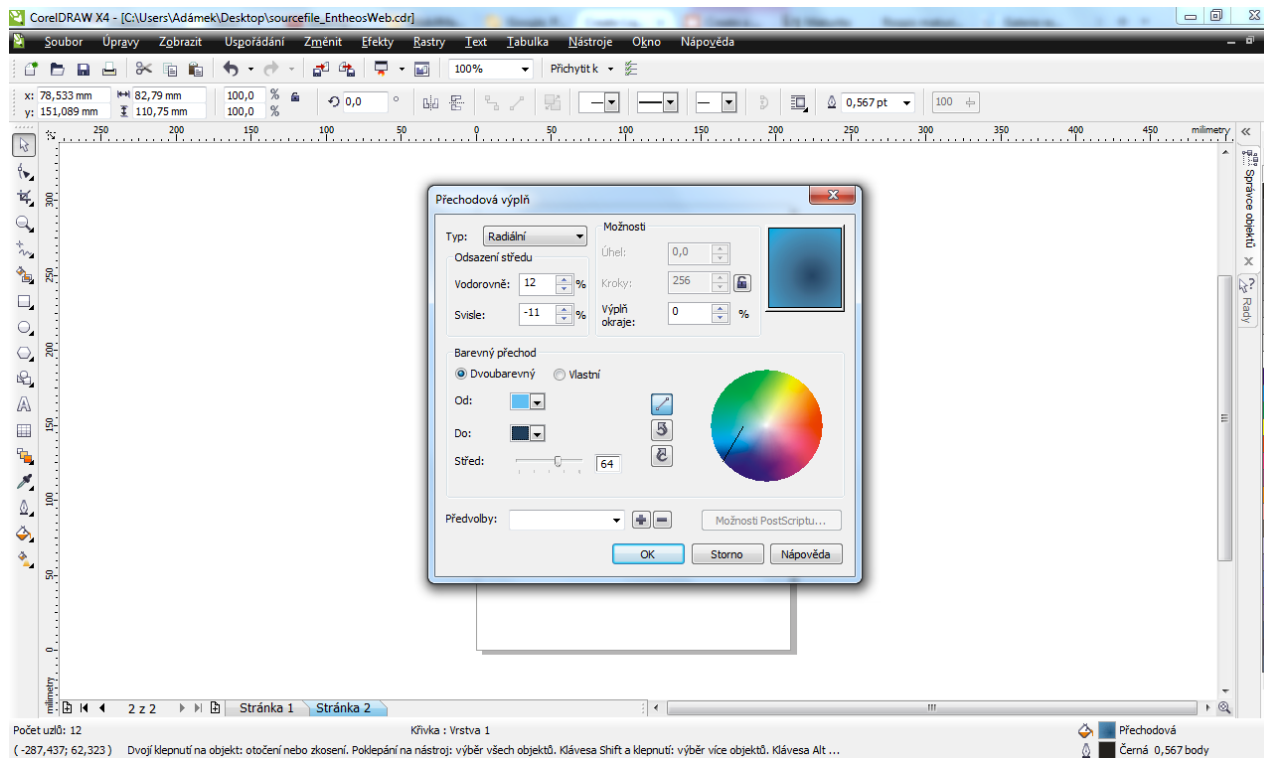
CorelDRAW X4 - [C:\Users\Adámek\Desktop\sourcefile_EntheosWeb.cdr]

Soubor Úpravy Zobrazit Uspořádání Změnit Efekty Rastry Text Tabulka Nástroje Okno Nápověda

100% Přichytit k

x: 78,533 mm 82,79 mm 100,0 %
y: 151,089 mm 110,75 mm 100,0 %
0,0 °
0,567 pt 100

250 200 150 100 50 0 50 100 150 200 250 300 350 400 450 milimetry

300 250 200 150 100 50 0 milimetry

Přechodová výplň

Typ: Radiální
Odsazení středu
Vodorovně: 12 %
Svisle: -11 %
Možnosti
Úhel: 0,0
Kroky: 256
Výplň okraje: 0 %

Barevný přechod
Dvoubarevný Vlastní
Od:
Do:
Střed: 64

Předvolby:
Možnosti PostScriptu...
OK Storno Nápověda

Správce objektů Rady

2 z 2 Stránka 1 Stránka 2

Počet uzlů: 12 Křivka : Vrstva 1 Přechodová
( -287,437; 62,323 ) Dvojí klepnutí na objekt: otočení nebo zkosení. Poklepání na nástroj: výběr všech objektů. Klávesa Shift a klepnutí: výběr více objektů. Klávesa Alt ... Černá 0,567 body